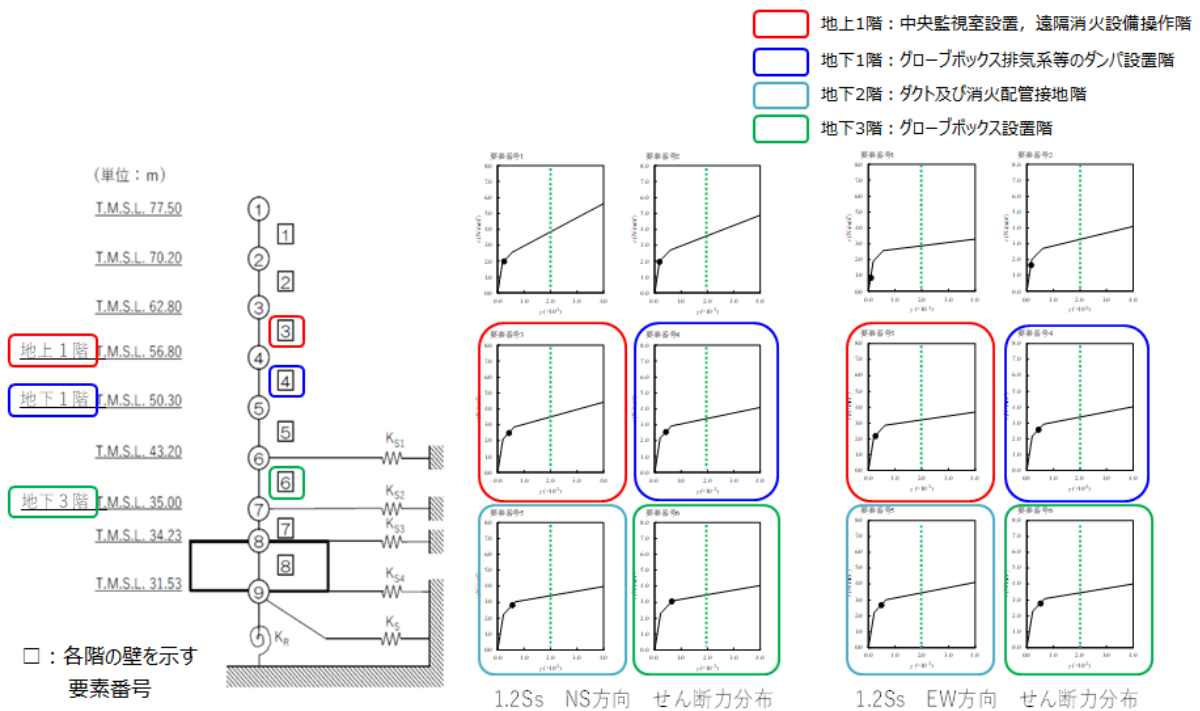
地上1階：中央監視室設置，遠隔消火設備操作階
地下1階：グローブボックス排気系等のダンパ設置階
地下2階：ダクト及び消火配管接地階
地下3階：グローブボックス設置階

（単位：m）

T.M.S.L. 77.50
T.M.S.L. 70.20
T.M.S.L. 62.80
地上１階 T.M.S.L. 56.80
地下１階 T.M.S.L. 50.30
T.M.S.L. 43.20
地下３階 T.M.S.L. 35.00
T.M.S.L. 34.23
T.M.S.L. 31.53

1 2 3 4 5 6 7 8 9
1 2 3 4 5 6 7 8
$K_{S1}$ $K_{S2}$ $K_{S3}$ $K_{S4}$ $K_S$ $K_R$

□：各階の壁を示す要素番号

要素番号1 要素番号2 要素番号3 要素番号4 要素番号5 要素番号6
要素番号1 要素番号2 要素番号5 要素番号4 要素番号5 要素番号6

1.2Ss NS方向 せん断力分布
1.2Ss EW方向 せん断力分布